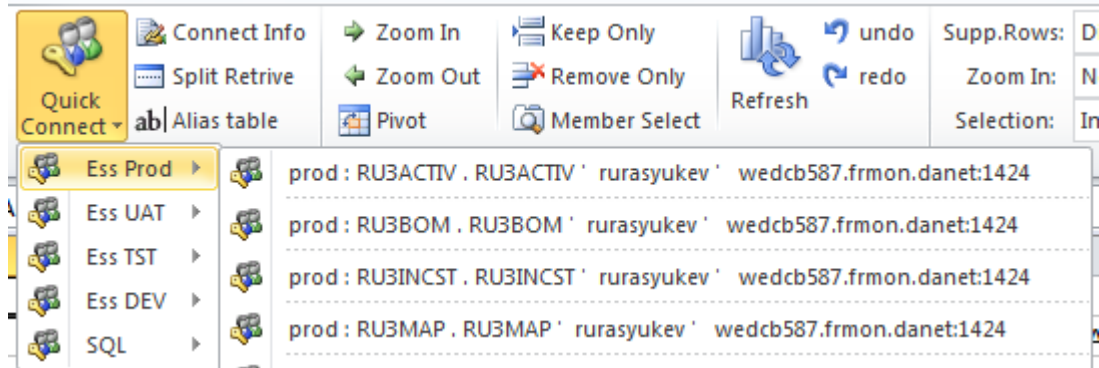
Quick Connect
Connect Info
Split Retrive
ab| Alias table
Zoom In
Zoom Out
Pivot
Keep Only
Remove Only
Member Select
Refresh
undo
redo
Supp.Rows: D
Zoom In: N
Selection: In

Ess Prod
Ess UAT
Ess TST
Ess DEV
SQL

prod : RU3ACTIV . RU3ACTIV ' rurasyukev ' wedcb587.frmon.danet:1424
prod : RU3BOM . RU3BOM ' rurasyukev ' wedcb587.frmon.danet:1424
prod : RU3INCST . RU3INCST ' rurasyukev ' wedcb587.frmon.danet:1424
prod : RU3MAP . RU3MAP ' rurasyukev ' wedcb587.frmon.danet:1424